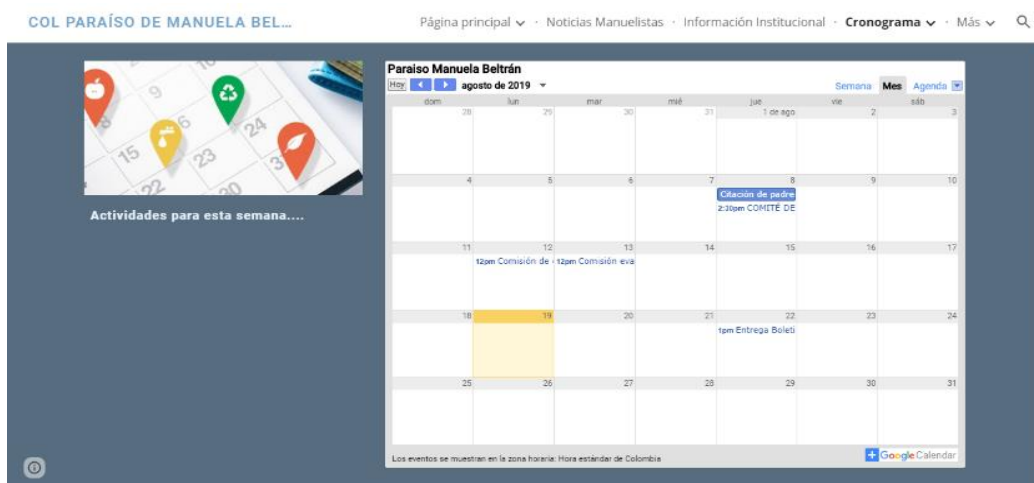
COL PARAÍSO DE MANUELA BEL...

Página principal · Noticias Manuelistas · Información Institucional · Cronograma · Más

Actividades para esta semana....

Paraiso Manuela Beltrán

Hoy agosto de 2019

Semana Mes Agenda

| dom | lun | mar | mié | jue | vie | sáb |
|---|---|---|---|---|---|---|
| 28 | 29 | 30 | 31 | 1 de ago | 2 | 3 |
| 4 | 5 | 6 | 7 | 8 Citación de padre 2:30pm COMITÉ DE | 9 | 10 |
| 11 | 12 12pm Comisión de | 13 12pm Comisión eva | 14 | 15 | 16 | 17 |
| 18 | 19 | 20 | 21 | 22 1pm Entrega Boleti | 23 | 24 |
| 25 | 26 | 27 | 28 | 29 | 30 | 31 |

Los eventos se muestran en la zona horaria: Hora estándar de Colombia

Google Calendar